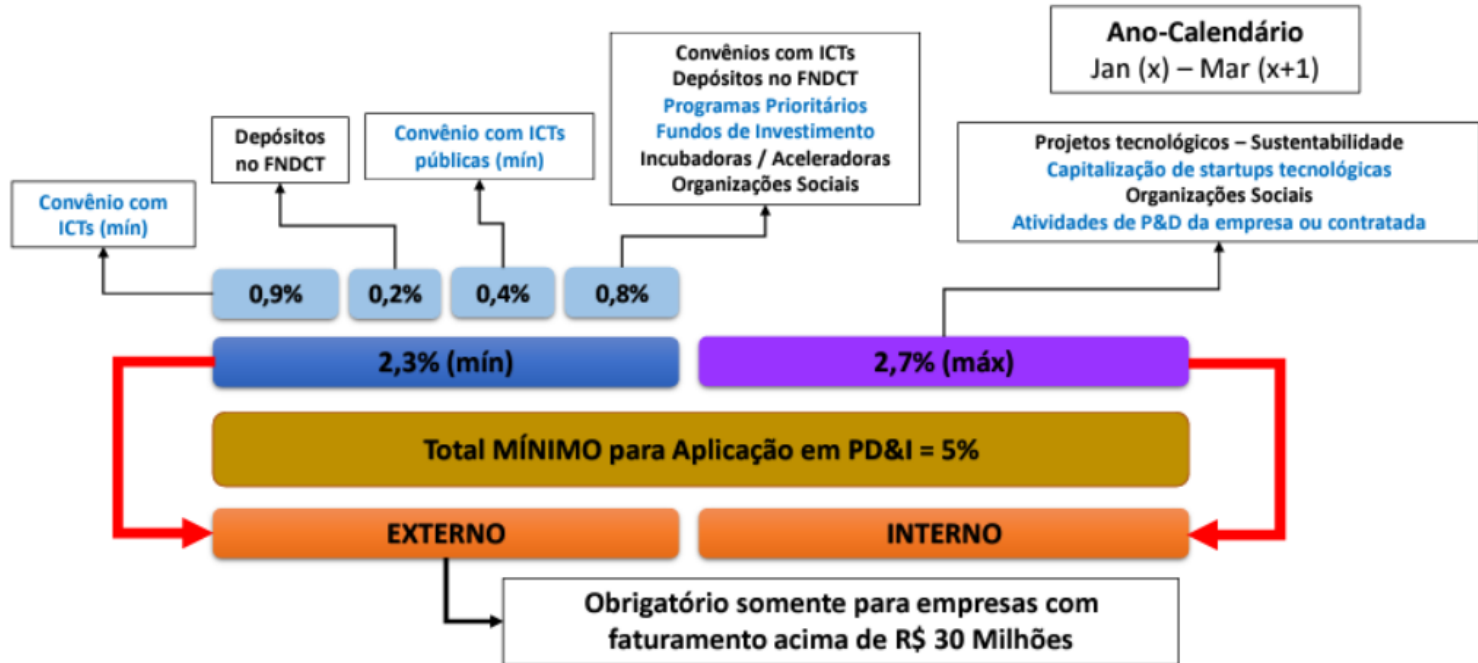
Ano-Calendário
Jan (x) – Mar (x+1)

Convênio com ICTs (mín)

Depósitos no FNDCT

Convênio com ICTs públicas (mín)

Convênios com ICTs
Depósitos no FNDCT
Programas Prioritários
Fundos de Investimento
Incubadoras / Aceleradoras
Organizações Sociais

Projetos tecnológicos – Sustentabilidade
Capitalização de startups tecnológicas
Organizações Sociais
Atividades de P&D da empresa ou contratada

0,9%
0,2%
0,4%
0,8%

2,3% (mín)
2,7% (máx)

Total MÍNIMO para Aplicação em PD&I = 5%

EXTERNO
INTERNO

Obrigatório somente para empresas com faturamento acima de R$ 30 Milhões